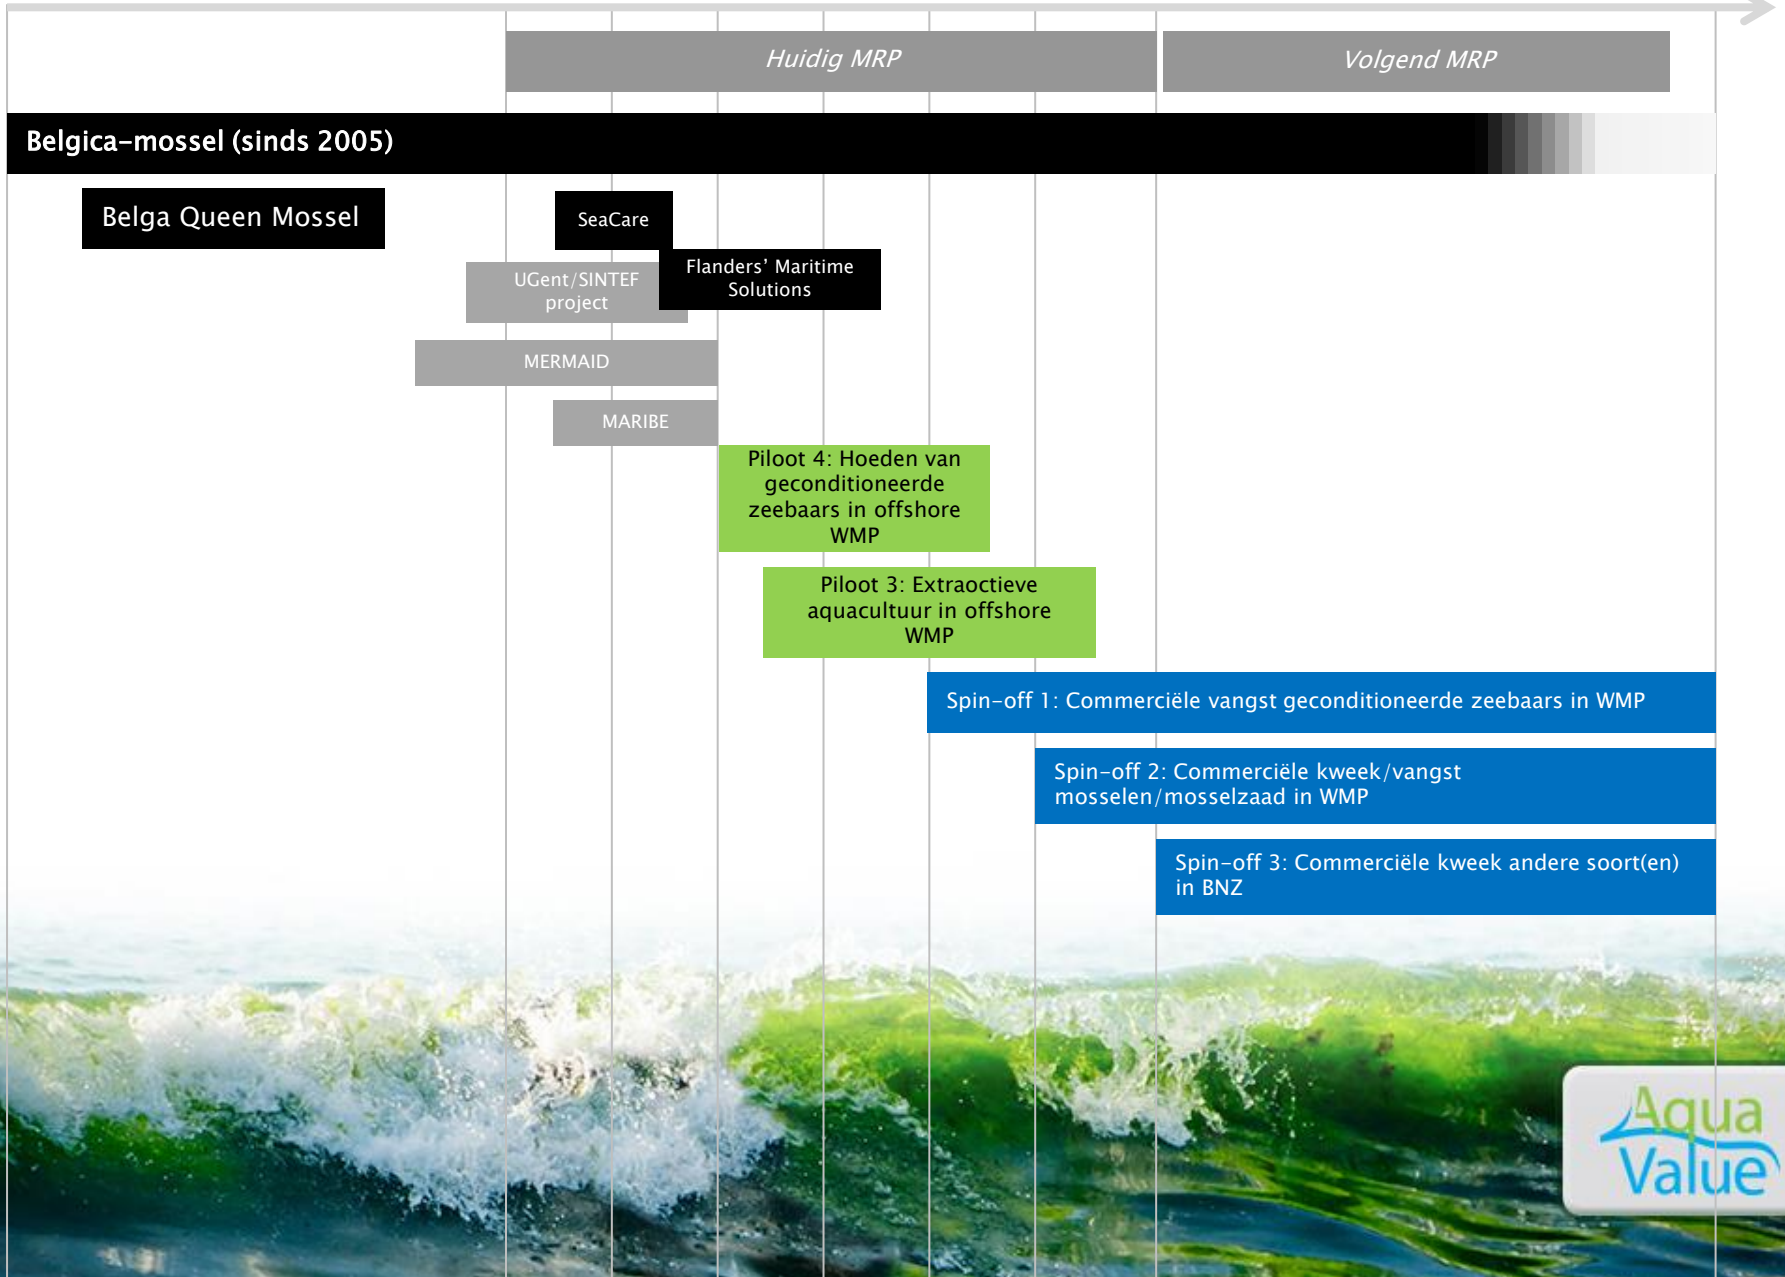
Huidig MRP

Volgend MRP

Belgica-mossel (sinds 2005)

Belga Queen Mossel

SeaCare

UGent/SINTEF project

Flanders' Maritime Solutions

MERMAID

MARIBE

Piloot 4: Hoeden van geconditioneerde zeebaars in offshore WMP

Piloot 3: Extraoctieve aquacultuur in offshore WMP

Spin-off 1: Commerciële vangst geconditioneerde zeebaars in WMP

Spin-off 2: Commerciële kweek/vangst mosselen/mosselzaad in WMP

Spin-off 3: Commerciële kweek andere soort(en) in BNZ

Aqua Value